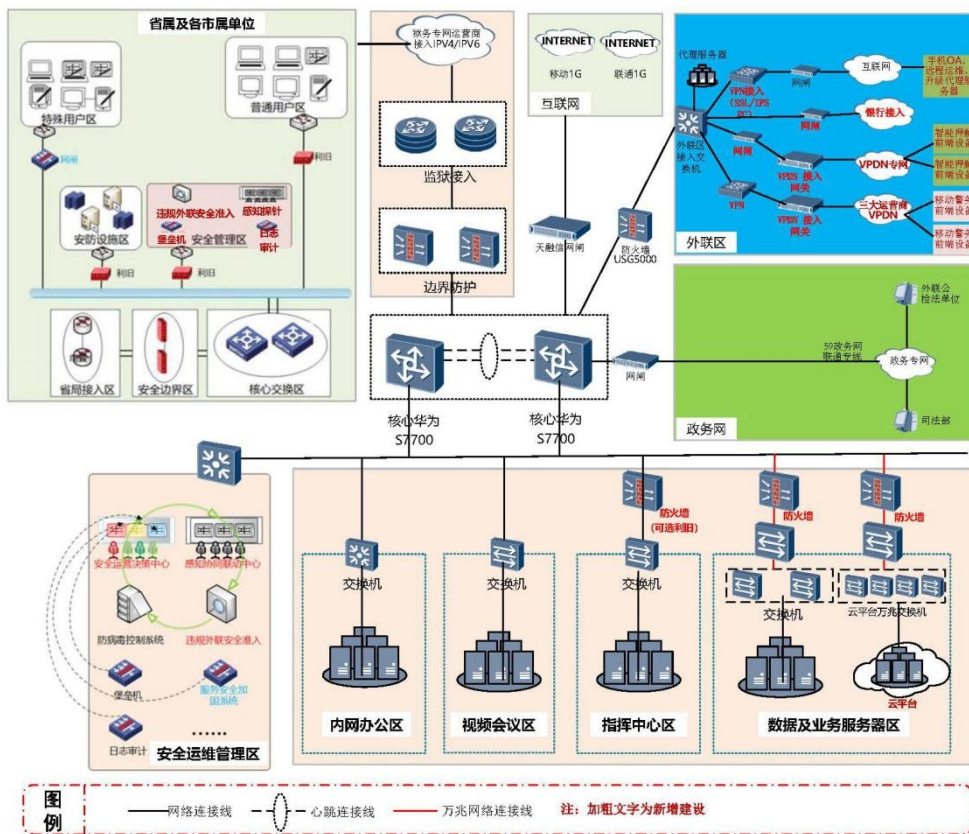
省属及各市属单位

特殊用户区

普通用户区

网闸

利旧

安防设施区

违规外联安全准入

感知探针

堡垒机

安全管理区

日志审计

利旧

利旧

省局接入区

安全边界区

核心交换区

狱务专网运营商接入IPV4/IPV6

监狱接入

边界防护

INTERNET

INTERNET

移动1G

联通1G

互联网

天融信网闸

防火墙 USG5000

代理服务器

外联区接入交换机

VPN接入（SSL/IPSEC）

网闸

互联网

手机OA、远程巡检、升级代理服务器

网闸

银行接入

网闸

VPDN 接入网关

VPDN专网

智能押解前端设备

智能押解前端设备

VPN

VPDN 接入网关

三大运营商VPDN

移动警务前端设备

移动警务前端设备

外联区

外联公检法单位

59政务网联通专线

政务专网

网闸

司法部

政务网

核心华为 S7700

核心华为 S7700

防火墙

防火墙

防火墙 (可选利旧)

安全监控决策中心

感知协同联动中心

防病毒控制系统

违规外联安全准入

堡垒机

服务安全加固系统

日志审计

……

安全运维管理区

交换机

交换机

交换机

交换机

云平台万兆交换机

云平台

内网办公区

视频会议区

指挥中心区

数据及业务服务器区

图例

网络连接线

心跳连接线

万兆网络连接线

注：加粗文字为新增建设